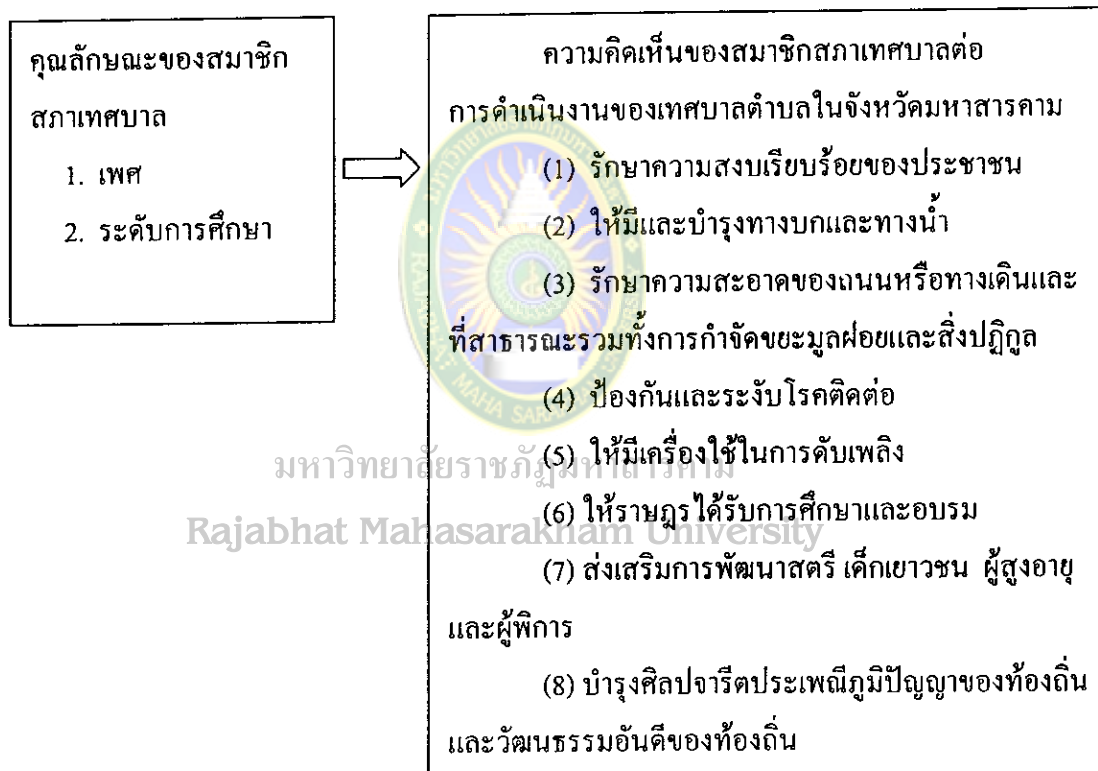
คุณลักษณะของสมาชิกสภาเทศบาล

1. เพศ

2. ระดับการศึกษา

ความคิดเห็นของสมาชิกสภาเทศบาลต่อการดำเนินงานของเทศบาลตำบลในจังหวัดมหาสารคาม

(1) รักษาความสงบเรียบร้อยของประชาชน

(2) ให้มีและบำรุงทางบกและทางน้ำ

(3) รักษาความสะอาดของถนนหรือทางเดินและที่สาธารณะรวมทั้งการกำจัดขยะมูลฝอยและสิ่งปฏิกูล

(4) ป้องกันและระงับโรคติดต่อ

(5) ให้มีเครื่องใช้ในการดับเพลิง

(6) ให้ราษฎรได้รับการศึกษาและอบรม

(7) ส่งเสริมการพัฒนาสตรี เด็กเยาวชน ผู้สูงอายุและผู้พิการ

(8) บำรุงศิลปจารีตประเพณีภูมิปัญญาของท้องถิ่นและวัฒนธรรมอันดีของท้องถิ่น

มหาวิทยาลัยราชภัฏมหาสารคาม
Rajabhat Mahasarakham University